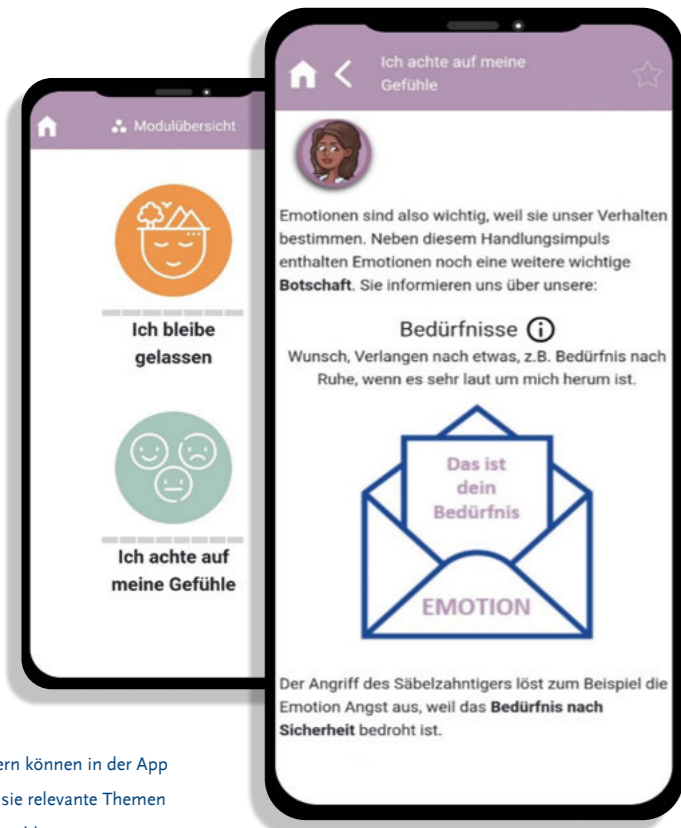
Modulübersicht

Ich bleibe gelassen

Ich achte auf meine Gefühle

Ich achte auf meine Gefühle

Emotionen sind also wichtig, weil sie unser Verhalten bestimmen. Neben diesem Handlungsimpuls enthalten Emotionen noch eine weitere wichtige **Botschaft**. Sie informieren uns über unsere:

Bedürfnisse

Wunsch, Verlangen nach etwas, z.B. Bedürfnis nach Ruhe, wenn es sehr laut um mich herum ist.

Das ist dein Bedürfnis

EMOTION

Der Angriff des Säbelzahntigers löst zum Beispiel die Emotion Angst aus, weil das **Bedürfnis nach Sicherheit** bedroht ist.

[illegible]ern können in der App
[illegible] sie relevante Themen
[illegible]